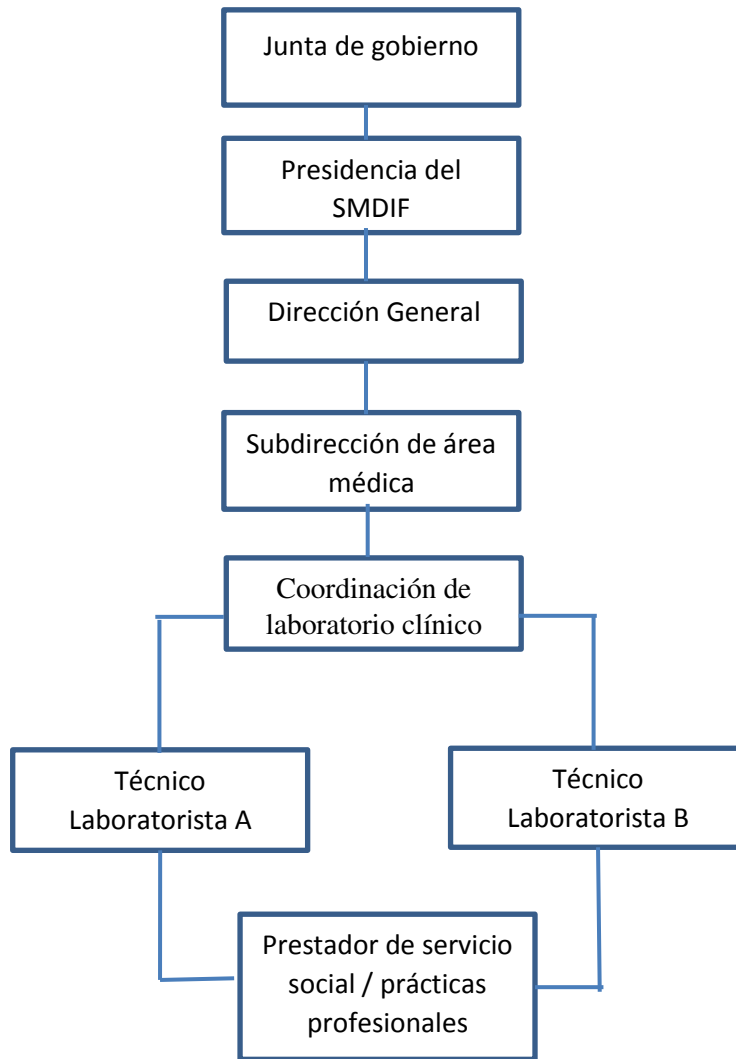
Junta de gobierno

Presidencia del SMDIF

Dirección General

Subdirección de área médica

Coordinación de laboratorio clínico

Técnico Laboratorista A

Técnico Laboratorista B

Prestador de servicio social / prácticas profesionales